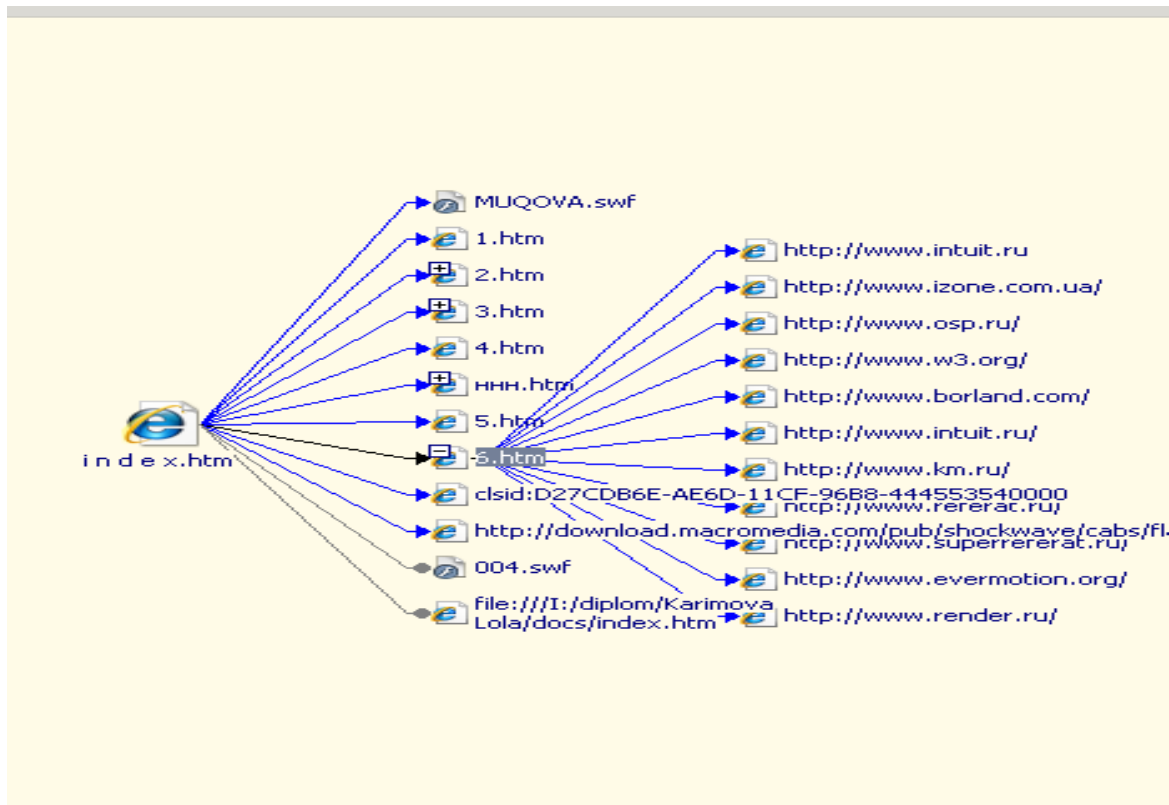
index.htm

MUQOVA.swf
1.htm
2.htm
3.htm
4.htm
ннн.htm
5.htm
6.htm
clsid:D27CDB6E-AE6D-11CF-96B8-444553540000
http://download.macromedia.com/pub/shockwave/cabs/fl
004.swf
file:///I:/diplom/Karimova Lola/docs/index.htm

http://www.intuit.ru
http://www.izone.com.ua/
http://www.osp.ru/
http://www.w3.org/
http://www.borland.com/
http://www.intuit.ru/
http://www.km.ru/
http://www. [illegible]
http://www.superrererat.ru/
http://www.evermotion.org/
http://www.render.ru/